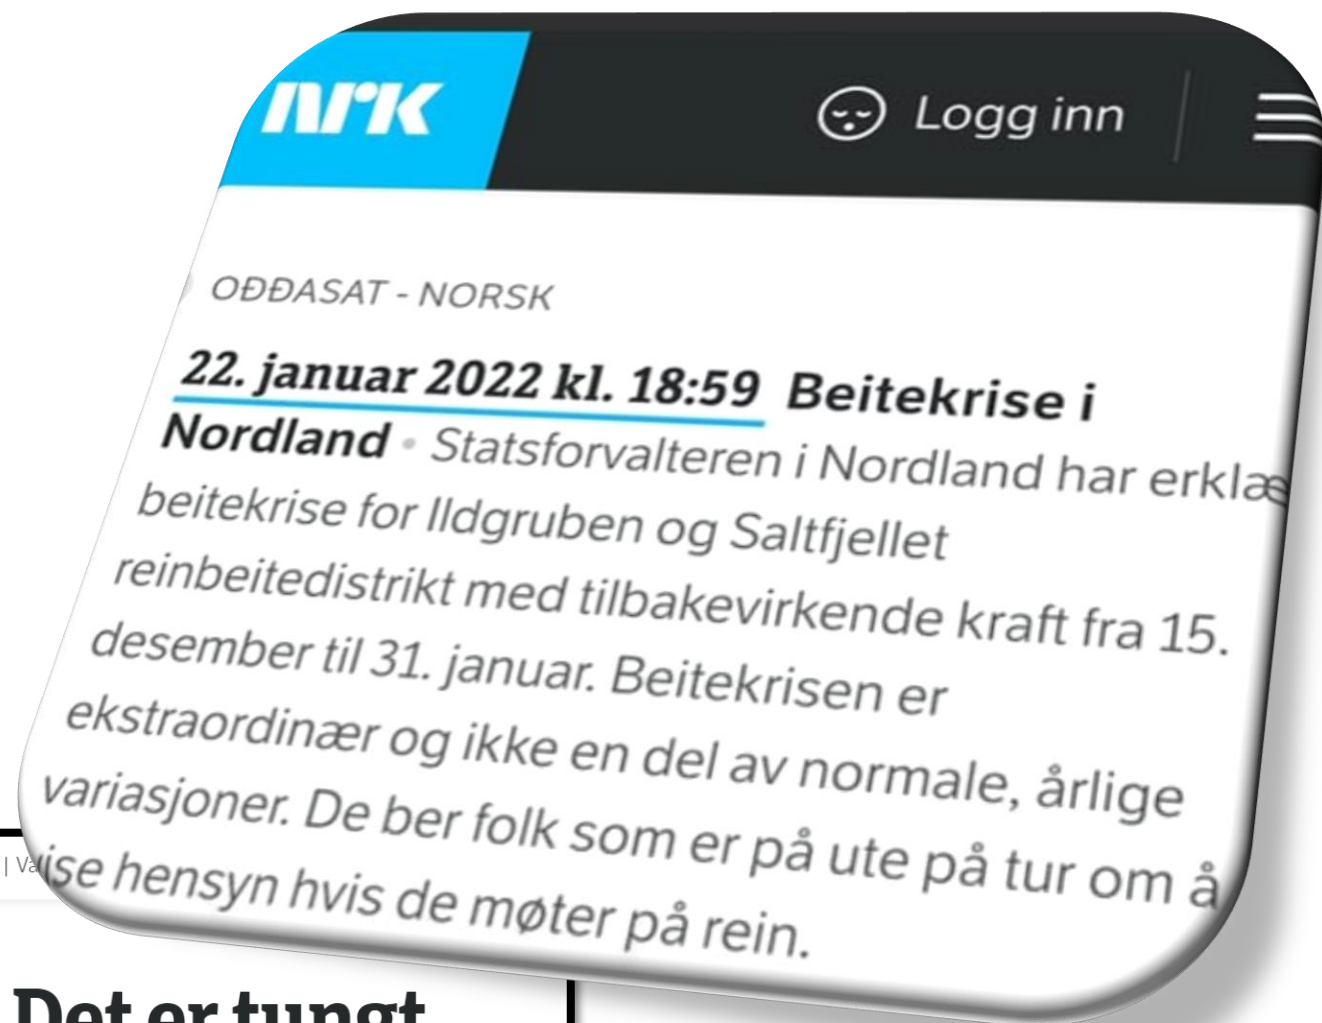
NRK

Logg inn

OĐĐASAT - NORSK

22. januar 2022 kl. 18:59 Beitekrise i Nordland • Statsforvalteren i Nordland har erklæ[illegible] beitekrise for Ildgruben og Saltfjellet reinbeitedistrikt med tilbakevirkende kraft fra 15. desember til 31. januar. Beitekrisen er ekstraordinær og ikke en del av normale, årlige variasjoner. De ber folk som er på ute på tur om å vise hensyn hvis de møter på rein.

| Va

Det er tungt